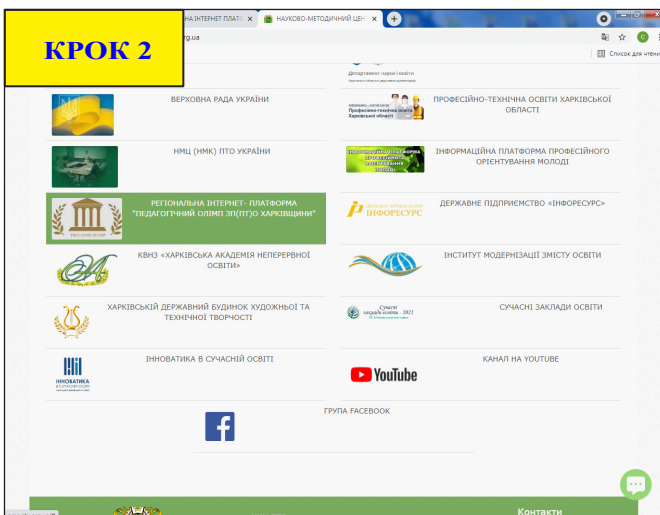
КРОК 2

НА ІНТЕРНЕТ ПЛАТ | НАУКОВО-МЕТОДИЧНИЙ ЦЕН

rg.ua

Список для читан

Департамент науки і освіти

ВЕРХОВНА РАДА УКРАЇНИ

Професійно-технічна освіта Харківської області

ПРОФЕСІЙНО-ТЕХНІЧНА ОСВІТИ ХАРКІВСЬКОЇ ОБЛАСТІ

НМЦ (НМК) ПТО УКРАЇНИ

ІНФОРМАЦІЙНА ПЛАТФОРМА ПРОФЕСІЙНОГО ОРІЄНТУВАННЯ МОЛОДІ

РЕГІОНАЛЬНА ІНТЕРНЕТ- ПЛАТФОРМА "ПЕДАГОГІЧНИЙ ОЛІМП ЗП(ПТ)О ХАРКІВЩИНИ"

ІНФОРЕСУРС

ДЕРЖАВНЕ ПІДПРИЄМСТВО «ІНФОРЕСУРС»

КВНЗ «ХАРКІВСЬКА АКАДЕМІЯ НЕПЕРЕРВНОЇ ОСВІТИ»

ІНСТИТУТ МОДЕРНІЗАЦІЇ ЗМІСТУ ОСВІТИ

ХАРКІВСЬКІЙ ДЕРЖАВНИЙ БУДИНОК ХУДОЖНЬОЇ ТА ТЕХНІЧНОЇ ТВОРЧОСТІ

Сучасні заклади освіти - 2021

СУЧАСНІ ЗАКЛАДИ ОСВІТИ

ІННОВАТИКА В СУЧАСНІЙ ОСВІТІ

ІННОВАТИКА

КАНАЛ НА YOUTUBE

YouTube

ГРУПА FACEBOOK

Контакти